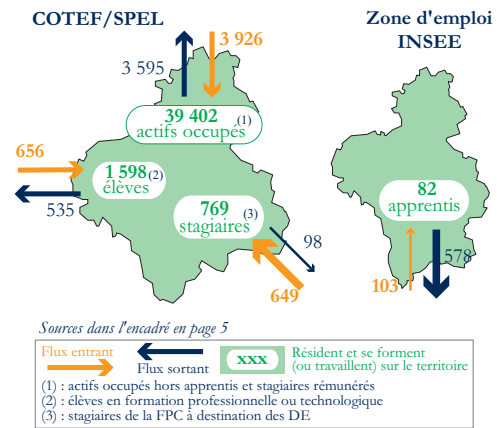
COTEF/SPEL

3 595

3 926

39 402 actifs occupés(1)

656

1 598(2) élèves

535

769(3) stagiaires

98

649

Zone d'emploi INSEE

82 apprentis

103

578

Sources dans l'encadré en page 5

Flux entrant

Flux sortant

xxx

Résident et se forment (ou travaillent) sur le territoire

(1) : actifs occupés hors apprentis et stagiaires rémunérés
(2) : élèves en formation professionnelle ou technologique
(3) : stagiaires de la FPC à destination des DE